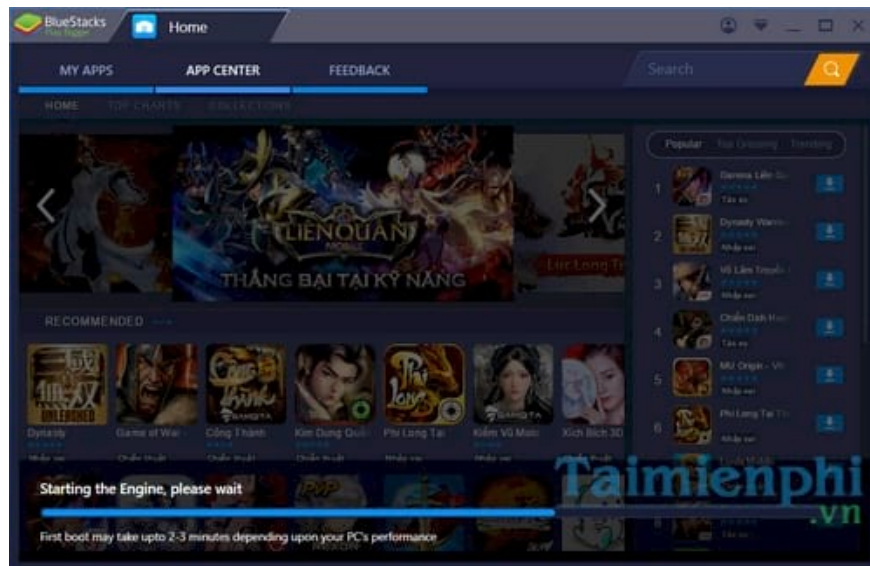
BlueStacks
Home

MY APPS
APP CENTER
FEEDBACK
Search

HOME
TOP CHARTS
COLLECTIONS

LIÊN QUÂN MOBILE
THẮNG BẠI TẠI KỸ NĂNG

Popular
Top Grossing
Trending

1 Garena Liên Quân
2 Dynasty Warriors
3 Võ Lâm Truyền
4 Chiến Dịch Huyền
5 MU Origin - VN
6 Phi Long Tại Thiên

RECOMMENDED

Dynasty
Game of War
Công Thành
Kim Dung Quần
Phi Long Tại
Kiếm Vũ Mobi
Xích Bích 3D

Starting the Engine, please wait
First boot may take upto 2-3 minutes depending upon your PC's performance

Taimienphi
.vn